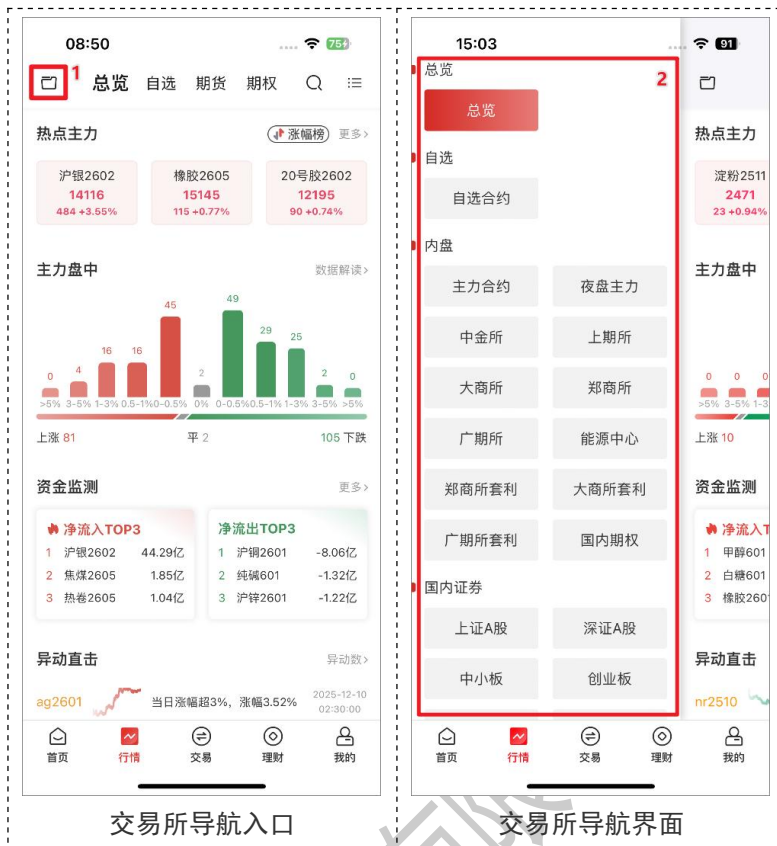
08:50

75

1

总览 自选 期货 期权

热点主力

涨幅榜 更多>

沪银2602
14116
484 +3.55%

橡胶2605
15145
115 +0.77%

20号胶2602
12195
90 +0.74%

主力盘中

数据解读>

| 0 | 4 | 16 | 16 | 45 | 2 | 49 | 29 | 25 | 2 | 0 |
|---|---|---|---|---|---|---|---|---|---|---|
| >5% | 3-5% | 1-3% | 0.5-1% | 0-0.5% | 0% | 0-0.5% | 0.5-1% | 1-3% | 3-5% | >5% |

上涨 81 平 2 105 下跌

资金监测

更多>

净流入TOP3
1 沪银2602 44.29亿
2 焦煤2605 1.85亿
3 热卷2605 1.04亿

净流出TOP3
1 沪铜2601 -8.06亿
2 纯碱601 -1.32亿
3 沪锌2601 -1.22亿

异动直击

异动数>

ag2601 当日涨幅超3%，涨幅3.52% 2025-12-10 02:30:00

首页 行情 交易 理财 我的

交易所导航入口

15:03

91

总览

2

总览

自选

自选合约

内盘

主力合约 夜盘主力
中金所 上期所
大商所 郑商所
广期所 能源中心
郑商所套利 大商所套利
广期所套利 国内期权

国内证券

上证A股 深证A股
中小板 创业板

热点主力

淀粉2511
2471
23 +0.94%

主力盘中

0 0 0
>5% 3-5% 1-3

上涨 10

资金监测

净流入T
1 甲醇601
2 白糖601
3 橡胶2601

异动直击

nr2510

首页 行情 交易 理财 我的

交易所导航界面